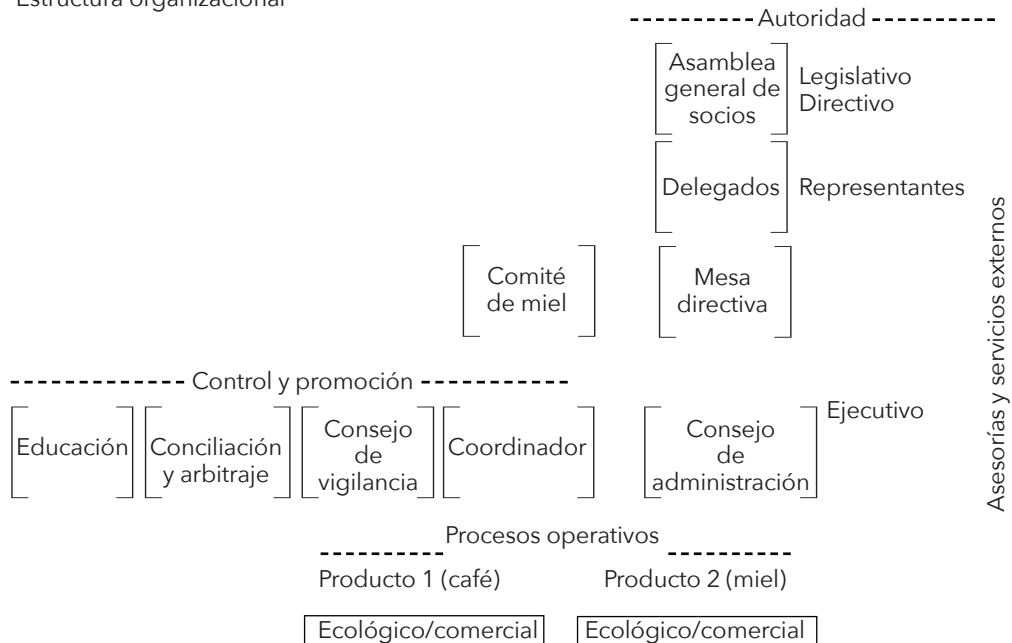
Estructura organizacional

Autoridad

Asamblea general de socios

Legislativo Directivo

Delegados

Representantes

Asesorías y servicios externos

Comité de miel

Mesa directiva

Control y promoción

Educación

Conciliación y arbitraje

Consejo de vigilancia

Coordinador

Consejo de administración

Ejecutivo

Procesos operativos

Producto 1 (café)

Producto 2 (miel)

Ecológico/comercial

Ecológico/comercial